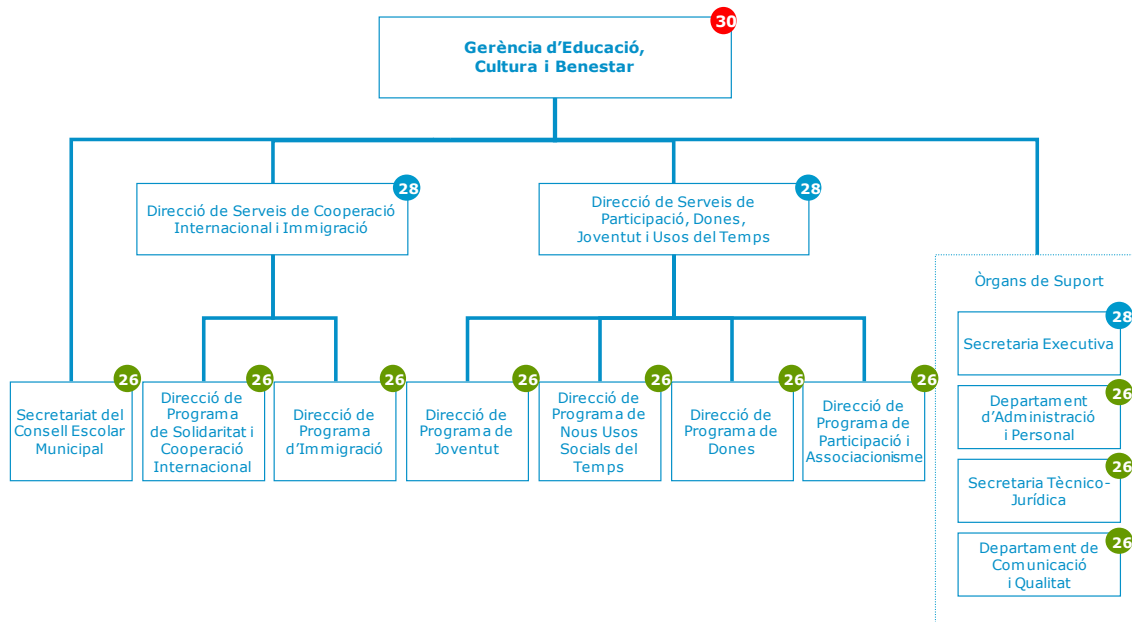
Gerència d'Educació, Cultura i Benestar
30

Direcció de Serveis de Cooperació Internacional i Immigració
28

Direcció de Serveis de Participació, Dones, Joventut i Usos del Temps
28

Secretariat del Consell Escolar Municipal
26

Direcció de Programa de Solidaritat i Cooperació Internacional
26

Direcció de Programa d'Immigració
26

Direcció de Programa de Joventut
26

Direcció de Programa de Nous Usos Socials del Temps
26

Direcció de Programa de Dones
26

Direcció de Programa de Participació i Associacionisme
26

Òrgans de Suport

Secretaria Executiva
28

Departament d'Administració i Personal
26

Secretaria Tècnico-Jurídica
26

Departament de Comunicació i Qualitat
26